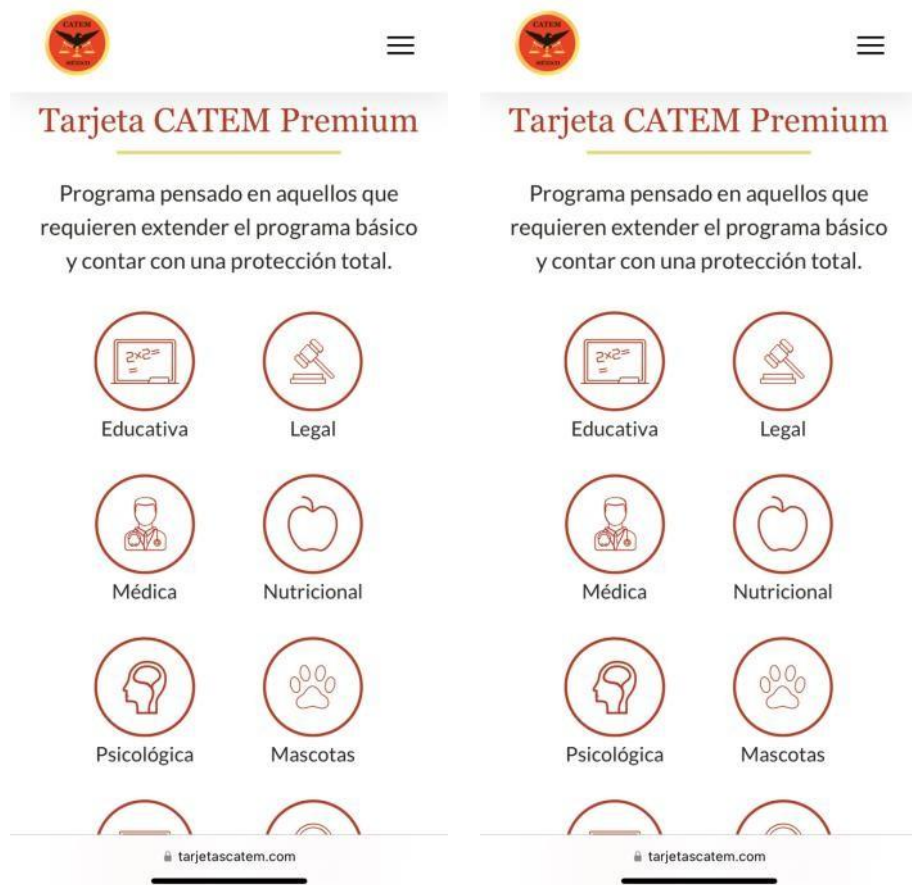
CATEM
MÉXICO

Tarjeta CATEM Premium

Programa pensado en aquellos que requieren extender el programa básico y contar con una protección total.

2x2=
=

Educativa

Legal

Médica

Nutricional

Psicológica

Mascotas

tarjetascatem.com

CATEM
MÉXICO

Tarjeta CATEM Premium

Programa pensado en aquellos que requieren extender el programa básico y contar con una protección total.

2x2=
=

Educativa

Legal

Médica

Nutricional

Psicológica

Mascotas

tarjetascatem.com